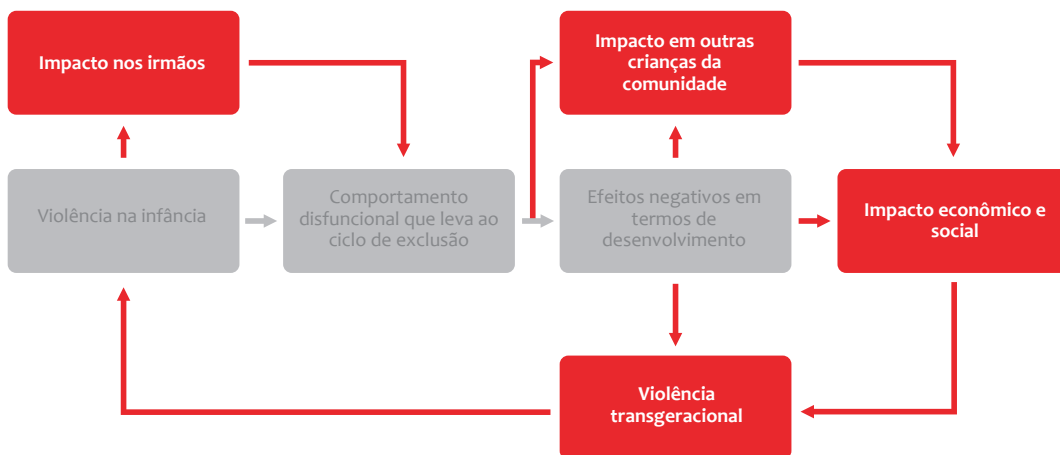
Impacto nos irmãos

Impacto em outras crianças da comunidade

Violência na infância

Comportamento disfuncional que leva ao ciclo de exclusão

Efeitos negativos em termos de desenvolvimento

Impacto econômico e social

Violência transgeracional